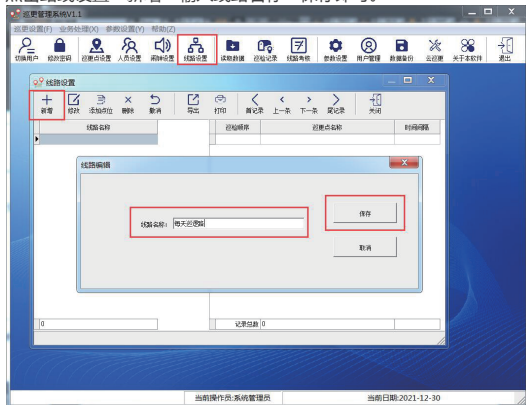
巡更管理系统V1.1

巡更设置(F) 业务处理(X) 参数设置(Y) 帮助(Z)

切换用户 修改密码 巡更点设置 人员设置 事件设置 线路设置 读取数据 巡检记录 线路考核 参数设置 用户管理 数据备份 云巡更 关于本软件 退出

线路设置

新增 修改 添加巡点 删除 撤消 导出 打印 首记录 上一条 下一条 尾记录 关闭

线路名称

巡检顺序 巡更点名称 时间间隔

线路编辑

线路名称: 每天巡逻路

保存

取消

0

记录总数 0

当前操作员:系统管理员

当前日期:2021-12-30